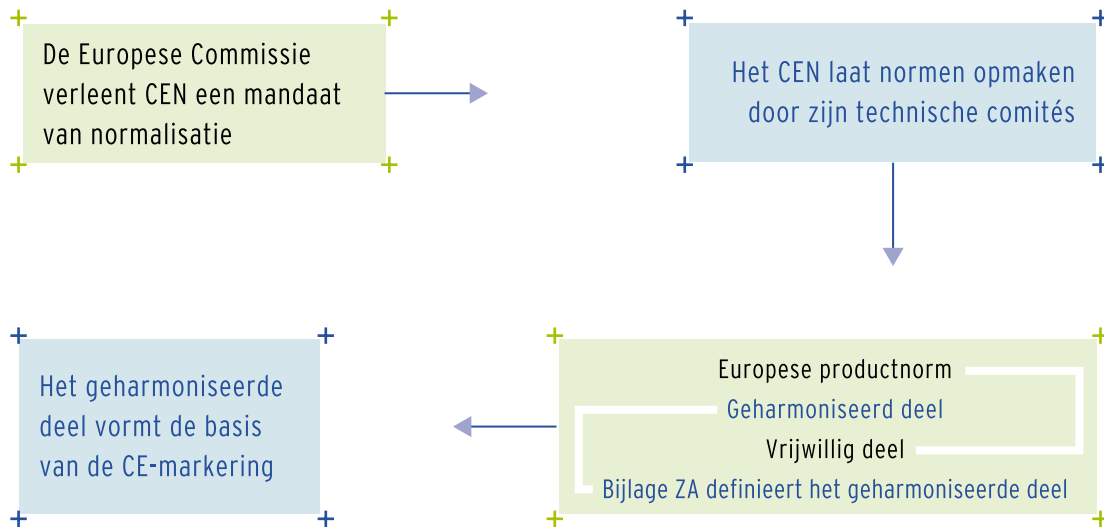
De Europese Commissie verleent CEN een mandaat van normalisatie

Het CEN laat normen opmaken door zijn technische comités

Europese productnorm
Geharmoniseerd deel
Vrijwillig deel
Bijlage ZA definieert het geharmoniseerde deel

Het geharmoniseerde deel vormt de basis van de CE-markering